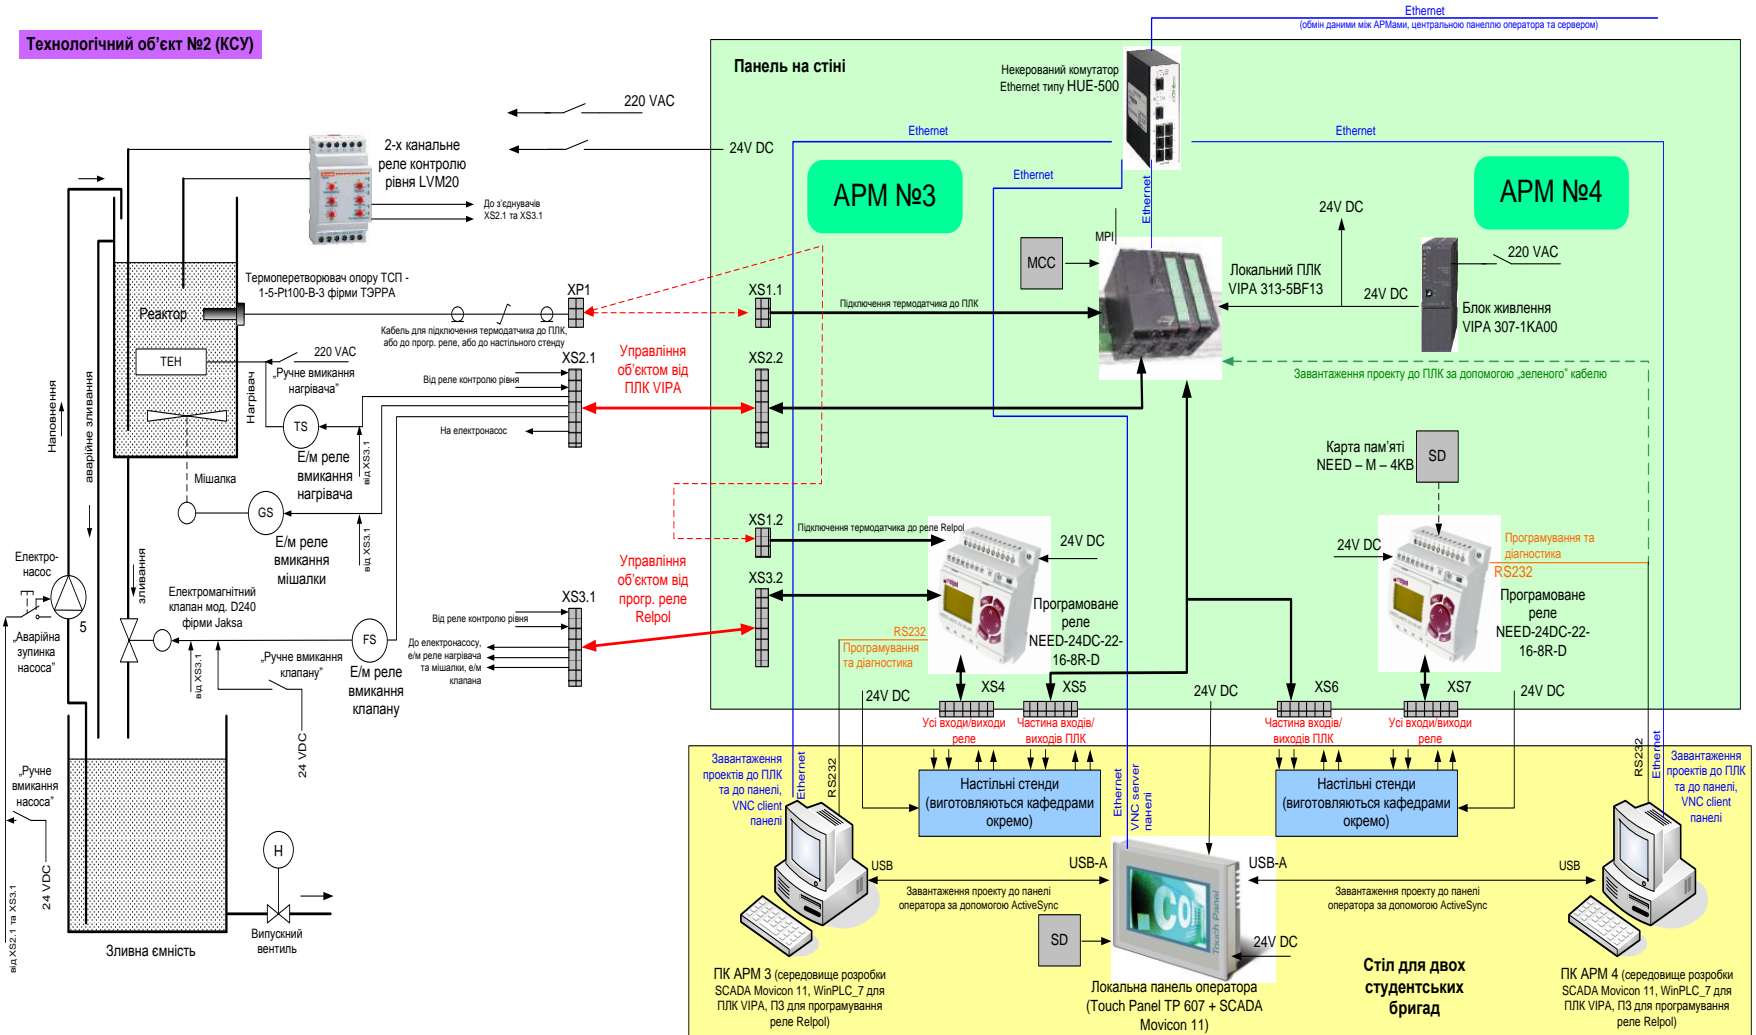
Технологічний об'єкт №2 (КСУ)

Ethernet
(обмін даними між АРМами, центральною панеллю оператора та сервером)

Панель на стіні

Некерований комутатор Ethernet типу HUE-500

220 VAC

2-х канальне реле контролю рівня LVM20

24V DC

До з'єднувачів XS2.1 та XS3.1

Ethernet

Ethernet

Ethernet

Ethernet

АРМ №3

АРМ №4

24V DC

MPI

MCC

Локальний ПЛК VIPA 313-5BF13

220 VAC

24V DC

Блок живлення VIPA 307-1KA00

Термоперетворювач опору ТСП - 1-5-Pt100-В-3 фірми ТЭРРА

XP1

XS1.1

Підключення термодатчика до ПЛК

Реактор

Кабель для підключення термодатчика до ПЛК, або до прогр. реле, або до настільного стенду

ТЕН

220 VAC

„Ручне вмикання нагрівача"

XS2.1

Управління об'єктом від ПЛК VIPA

XS2.2

Від реле контролю рівня

Завантаження проекту до ПЛК за допомогою „зеленого" кабелю

Нагрівач

TS

На електронасос

Наповнення

аварійне зливання

Е/м реле вмикання нагрівача

від XS3.1

Мішалка

GS

Карта пам'яті NEED – M – 4KB

SD

Е/м реле вмикання мішалки

від XS3.1

XS1.2

Підключення термодатчика до реле Relpol

24V DC

Програмування та діагностика

24V DC

RS232

Електро-насос

Електромагнітний клапан мод. D240 фірми Jaksa

Управління об'єктом від прогр. реле Relpol

XS3.2

Програмоване реле NEED-24DC-22-16-8R-D

Програмоване реле NEED-24DC-22-16-8R-D

„Аварійна зупинка насоса"

5

зливання

XS3.1

Від реле контролю рівня

FS

До електронасосу, е/м реле нагрівача та мішалки, е/м клапана

RS232

Програмування та діагностика

„Ручне вмикання клапану"

від XS3.1

Е/м реле вмикання клапану

24 VDC

24V DC

XS4

XS5

24V DC

XS6

XS7

24V DC

Усі входи/виходи реле

Частина входів/виходів ПЛК

Частина входів/виходів ПЛК

Усі входи/виходи реле

Завантаження проектів до ПЛК та до панелі, VNC client панелі

Ethernet

RS232

Настільні стенди (виготовляються кафедрами окремо)

Ethernet

VNC server панелі

Настільні стенди (виготовляються кафедрами окремо)

RS232

Ethernet

Завантаження проектів до ПЛК та до панелі, VNC client панелі

„Ручне вмикання насоса"

24 VDC

від XS2.1 та XS3.1

H

USB

USB-A

USB-A

USB

Завантаження проекту до панелі оператора за допомогою ActiveSync

Завантаження проекту до панелі оператора за допомогою ActiveSync

SD

24V DC

Зливна ємність

Випускний вентиль

ПК АРМ 3 (середовище розробки SCADA Movicon 11, WinPLC_7 для ПЛК VIPA, ПЗ для програмування реле Relpol)

Локальна панель оператора (Touch Panel TP 607 + SCADA Movicon 11)

Стіл для двох студентських бригад

ПК АРМ 4 (середовище розробки SCADA Movicon 11, WinPLC_7 для ПЛК VIPA, ПЗ для програмування реле Relpol)